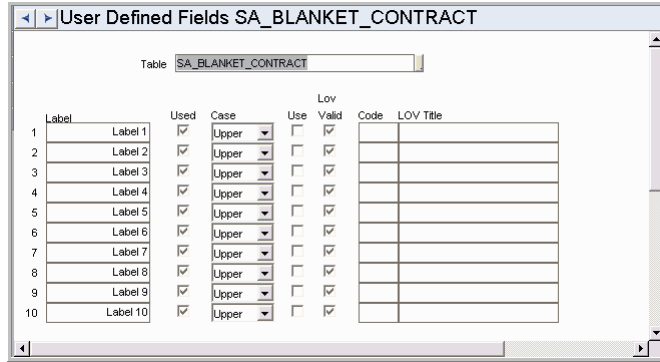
User Defined Fields SA_BLANKET_CONTRACT

Table SA_BLANKET_CONTRACT

| | Label | Used | Case | Use | Lov Valid | Code | LOV Title |
|---|---|---|---|---|---|---|---|
| 1 | Label 1 | | Upper | | | | |
| 2 | Label 2 | | Upper | | | | |
| 3 | Label 3 | | Upper | | | | |
| 4 | Label 4 | | Upper | | | | |
| 5 | Label 5 | | Upper | | | | |
| 6 | Label 6 | | Upper | | | | |
| 7 | Label 7 | | Upper | | | | |
| 8 | Label 8 | | Upper | | | | |
| 9 | Label 9 | | Upper | | | | |
| 10 | Label 10 | | Upper | | | | |